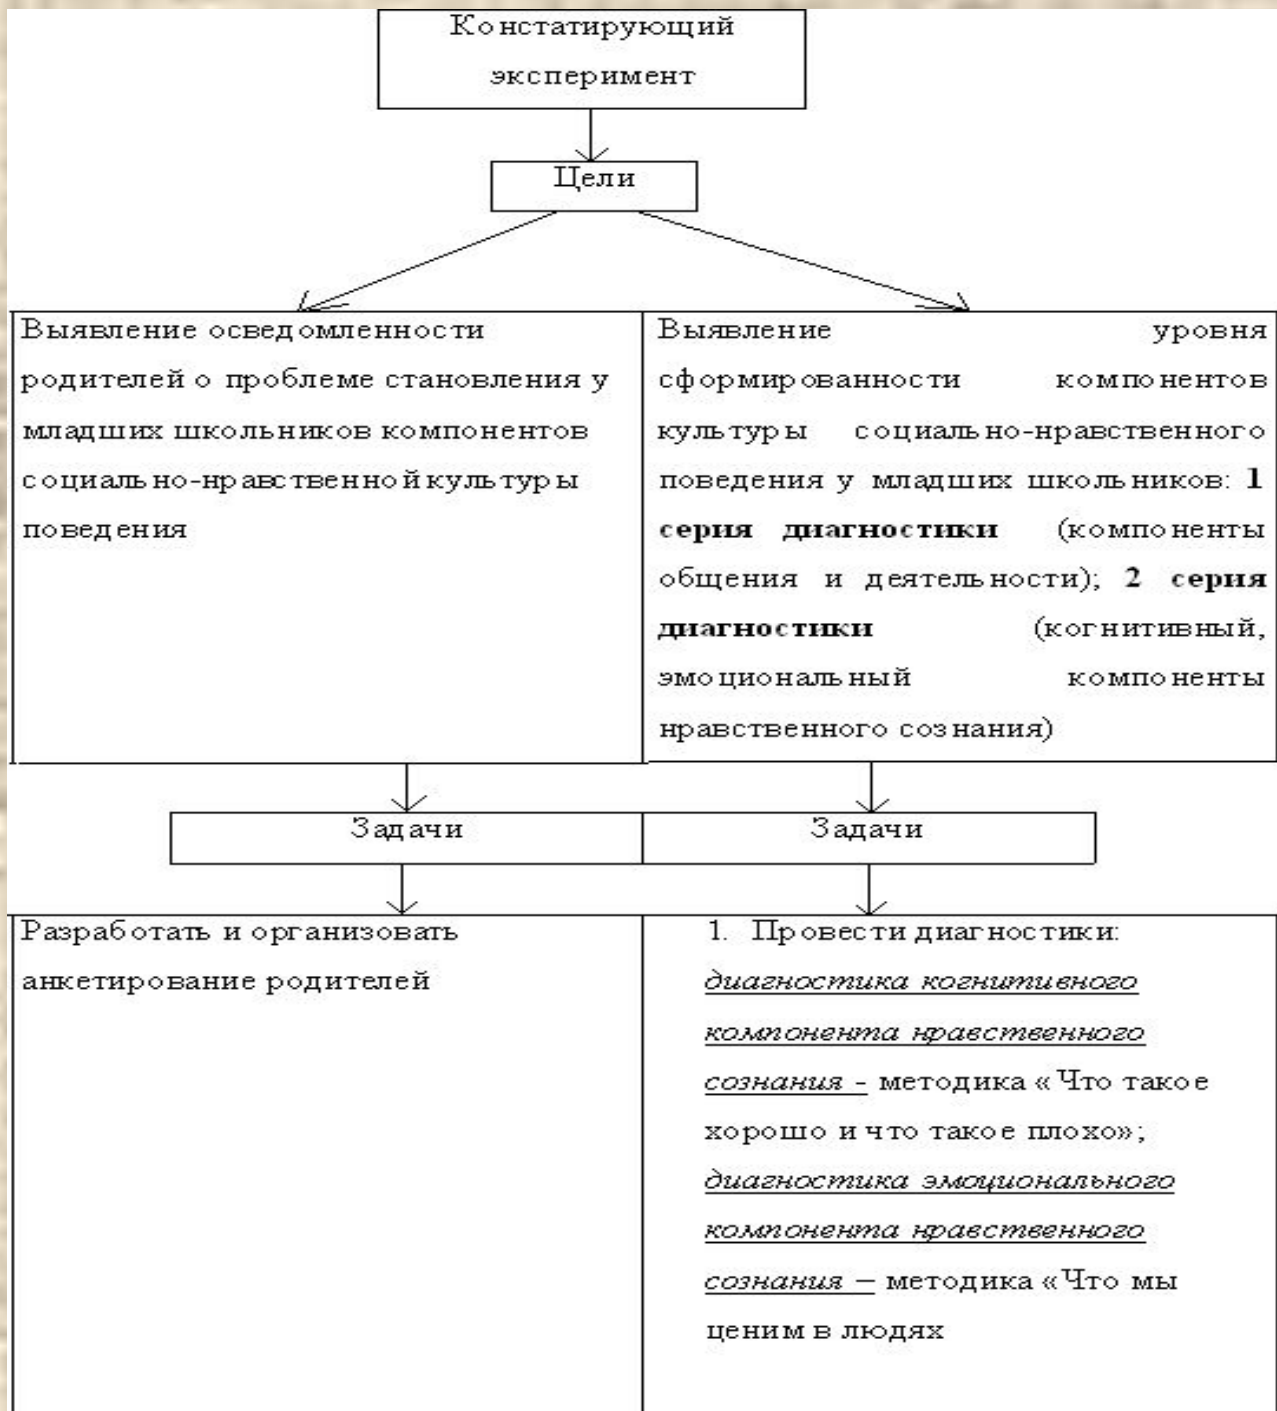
Констатирующий эксперимент

Цели

Выявление осведомленности родителей о проблеме становления у младших школьников компонентов социально-нравственной культуры поведения

Выявление уровня сформированности компонентов культуры социально-нравственного поведения у младших школьников: **1 серия диагностики** (компоненты общения и деятельности); **2 серия диагностики** (когнитивный, эмоциональный компоненты нравственного сознания)

Задачи

Задачи

Разработать и организовать анкетирование родителей

1. Провести диагностики: *диагностика когнитивного компонента нравственного сознания* - методика «Что такое хорошо и что такое плохо»; *диагностика эмоционального компонента нравственного сознания* – методика «Что мы ценим в людях